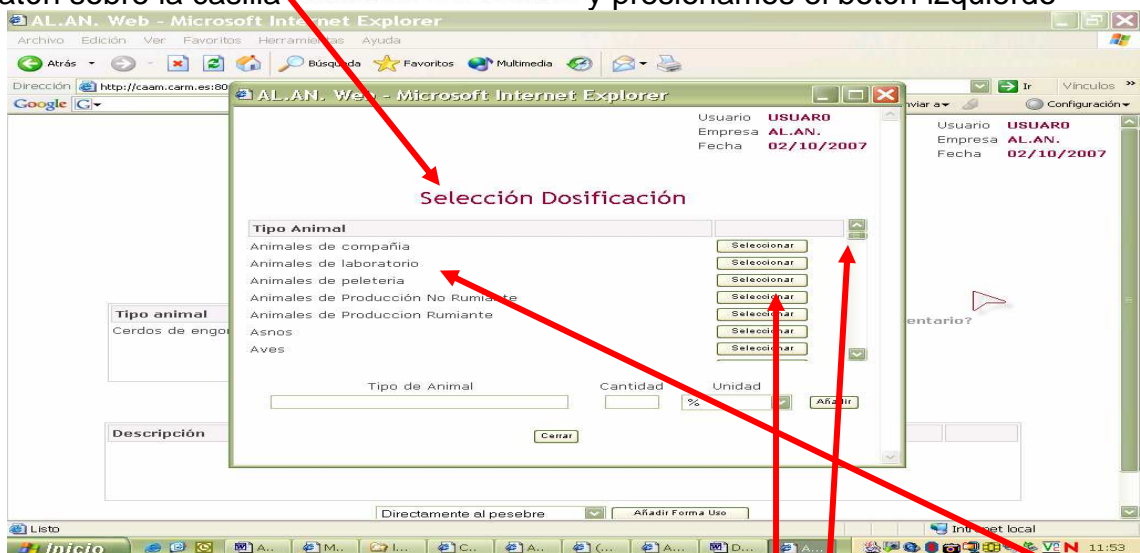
ratón sobre la casilla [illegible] y presionamos el botón izquierdo

AL.AN. Web - Microsoft Internet Explorer
Archivo Edición Ver Favoritos Herramientas Ayuda
Atrás Búsqueda Favoritos Multimedia
Dirección http://caam.carm.es:80 Ir Vínculos
Google G- Configuración
Usuario USUARO
Empresa AL.AN.
Fecha 02/10/2007

AL.AN. Web - Microsoft Internet Explorer
Usuario USUARO
Empresa AL.AN.
Fecha 02/10/2007

Selección Dosificación

| Tipo Animal | |
|---|---|
| Animales de compañía | Seleccionar |
| Animales de laboratorio | Seleccionar |
| Animales de peleteria | Seleccionar |
| Animales de Producción No Rumiante | Seleccionar |
| Animales de Produccion Rumiante | Seleccionar |
| Asnos | Seleccionar |
| Aves | Seleccionar |

Tipo de Animal Cantidad Unidad
% Añadir
Cerrar

Tipo animal
Cerdos de engor
entario?
Descripción
Directamente al pesebre Añadir Forma Uso
Listo Internet local
Inicio 11:53